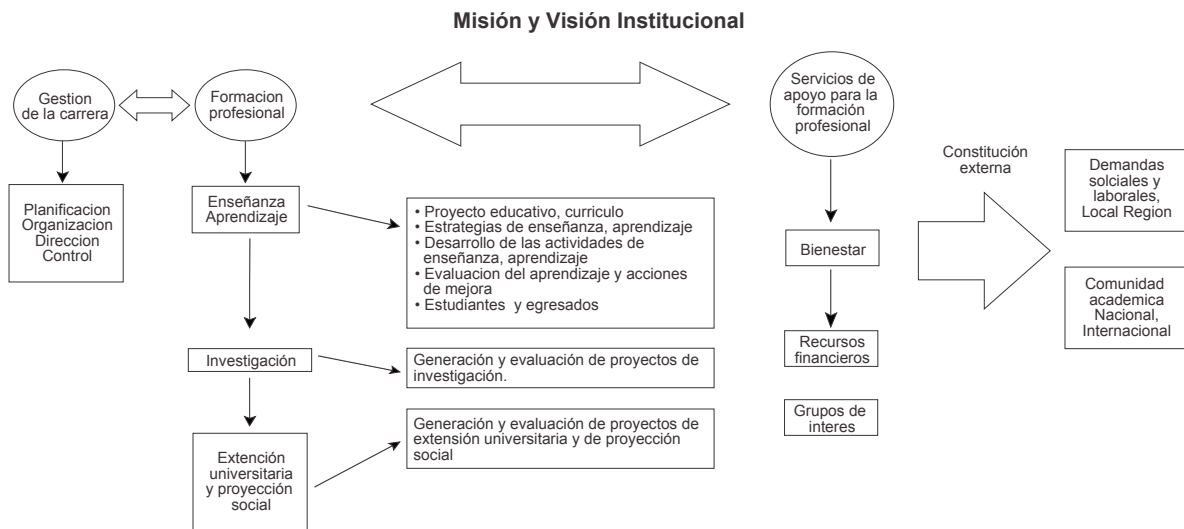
Misión y Visión Institucional

Gestion de la carrera

Formacion profesional

Servicios de apoyo para la formación profesional

Planificacion
Organizacion
Direccion
Control

Enseñanza
Aprendizaje

• Proyecto educativo, curriculo
• Estrategias de enseñanza, aprendizaje
• Desarrollo de las actividades de enseñanza, aprendizaje
• Evaluacion del aprendizaje y acciones de mejora
• Estudiantes y egresados

Bienestar

Constitución externa

Demandas solciales y laborales, Local Region

Comunidad academica Nacional, Internacional

Investigación

Generación y evaluación de proyectos de investigación.

Recursos financieros

Grupos de interes

Generación y evaluación de proyectos de extensión universitaria y de proyección social

Extención universitaria y proyección social